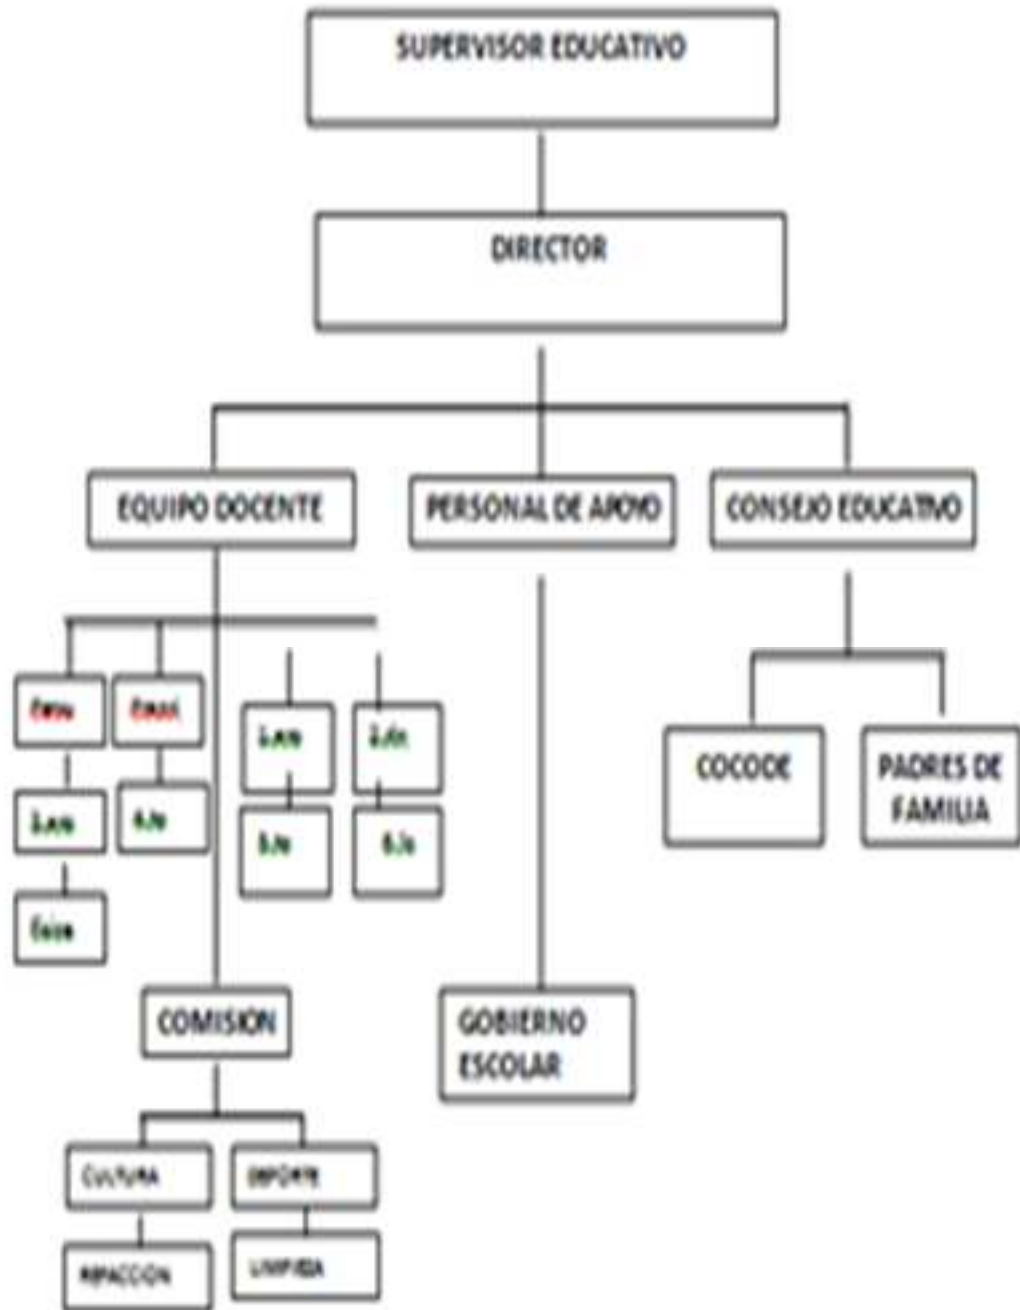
SUPERVISOR EDUCATIVO

DIRECTOR

EQUIPO DOCENTE

PERSONAL DE APOYO

CONSEJO EDUCATIVO

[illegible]

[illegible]

1.ero

4.to

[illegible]

2.do

3.ro

5.to

6.to

COCODE

PADRES DE FAMILIA

COMISION

GOBIERNO ESCOLAR

CULTURA

DEPORTE

REFACCION

LIMPIEZA